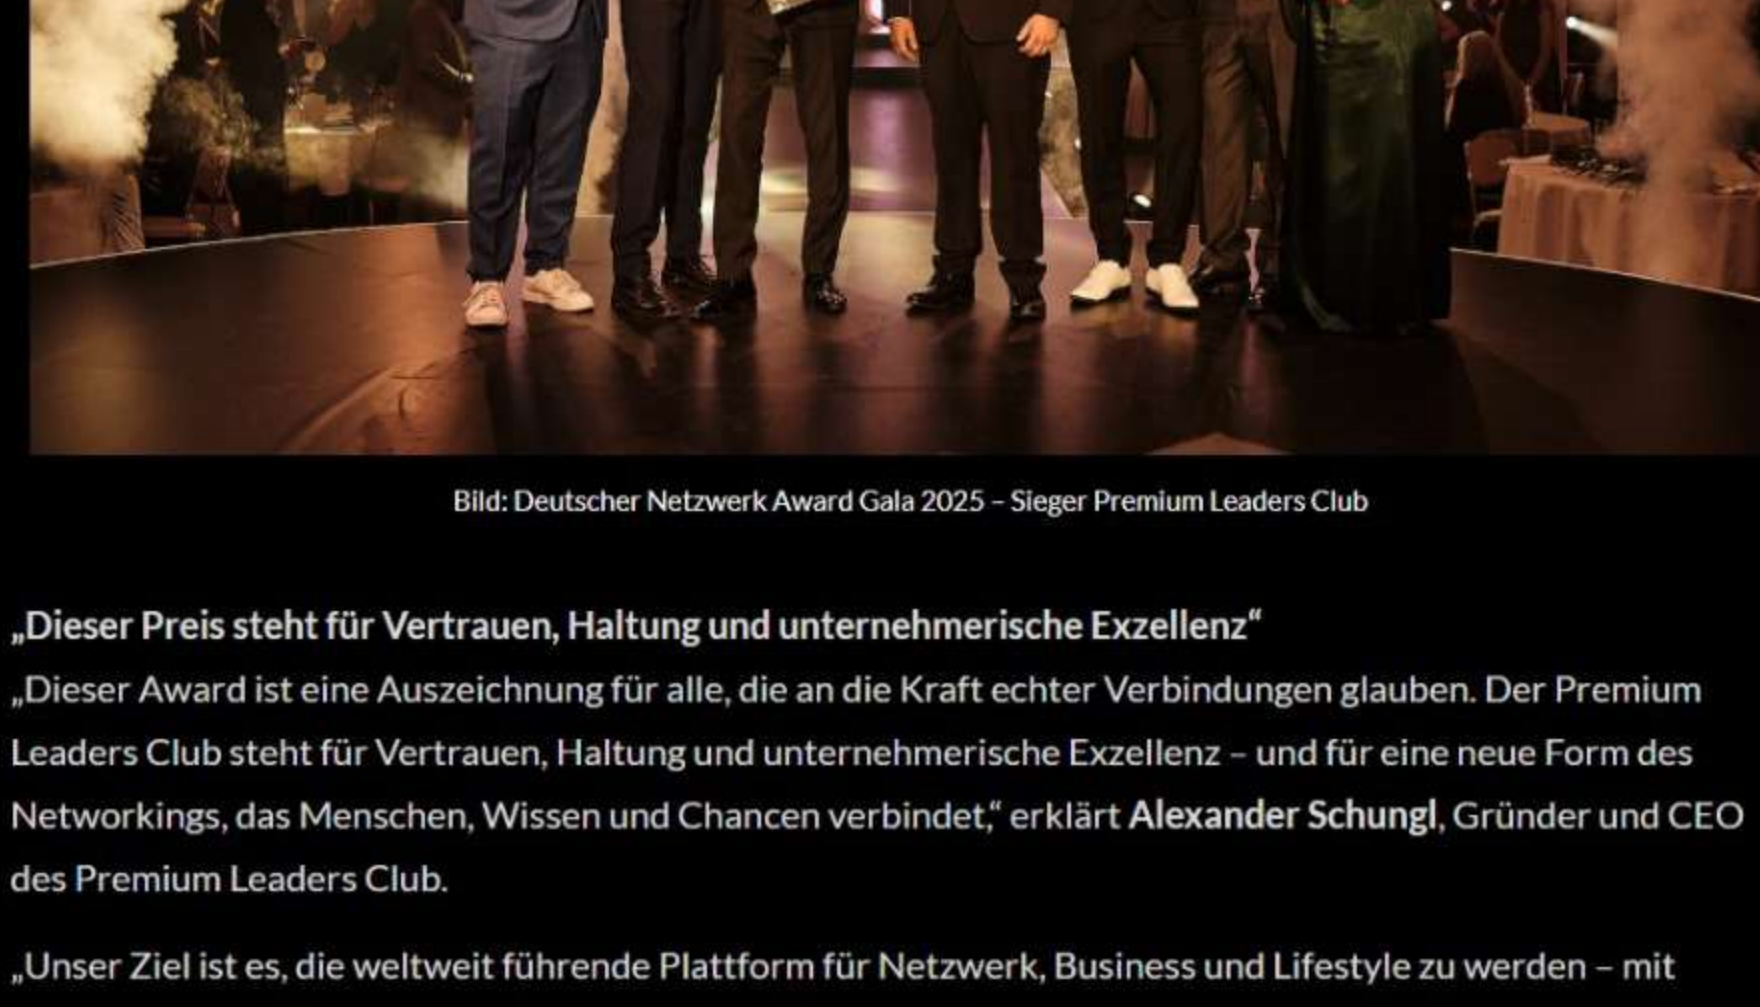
Bild: Deutscher Netzwerk Award Gala 2025 – Sieger Premium Leaders Club

„Dieser Preis steht für Vertrauen, Haltung und unternehmerische Exzellenz“

„Dieser Award ist eine Auszeichnung für alle, die an die Kraft echter Verbindungen glauben. Der Premium Leaders Club steht für Vertrauen, Haltung und unternehmerische Exzellenz – und für eine neue Form des Networkings, das Menschen, Wissen und Chancen verbindet,“ erklärt Alexander Schungl, Gründer und CEO des Premium Leaders Club.

„Unser Ziel ist es, die weltweit führende Plattform für Netzwerk, Business und Lifestyle zu werden – mit